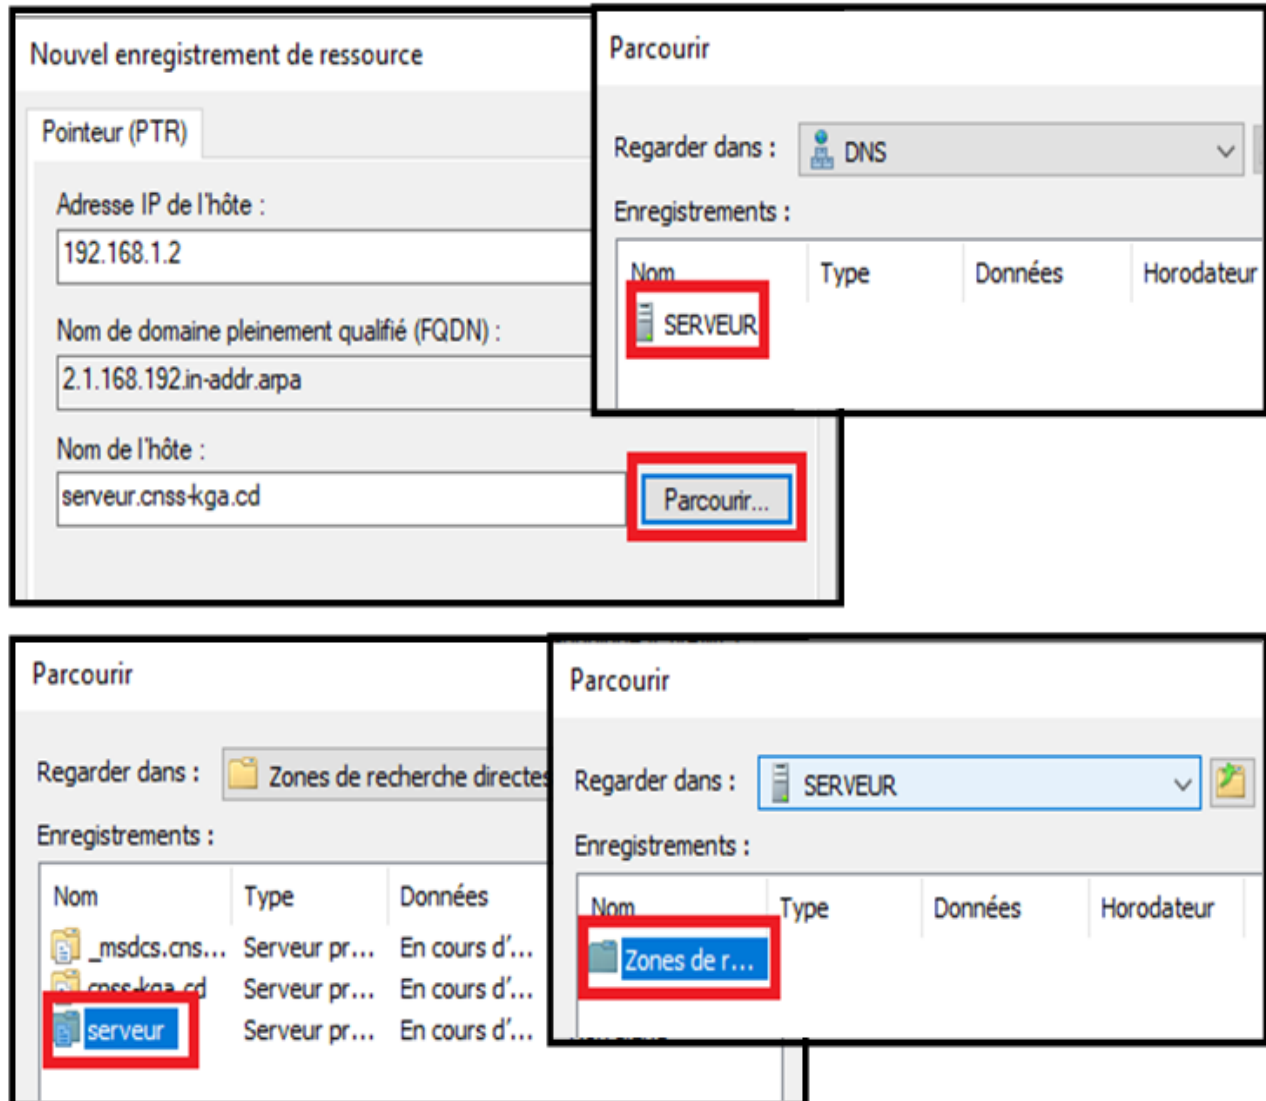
Nouvel enregistrement de ressource

Pointeur (PTR)

Adresse IP de l'hôte :

192.168.1.2

Nom de domaine pleinement qualifié (FQDN) :

2.1.168.192.in-addr.arpa

Nom de l'hôte :

serveur.cnss-kga.cd

Parcourir...

Parcourir

Regarder dans : DNS

Enregistrements :

| Nom | Type | Données | Horodateur |
|---|---|---|---|
| SERVEUR | | | |

Parcourir

Regarder dans : Zones de recherche directes

Enregistrements :

| Nom | Type | Données |
|---|---|---|
| _msdcs.cns... | Serveur pr... | En cours d'... |
| cnss-kga.cd | Serveur pr... | En cours d'... |
| serveur | Serveur pr... | En cours d'... |

Parcourir

Regarder dans : SERVEUR

Enregistrements :

| Nom | Type | Données | Horodateur |
|---|---|---|---|
| Zones de r... | | | |